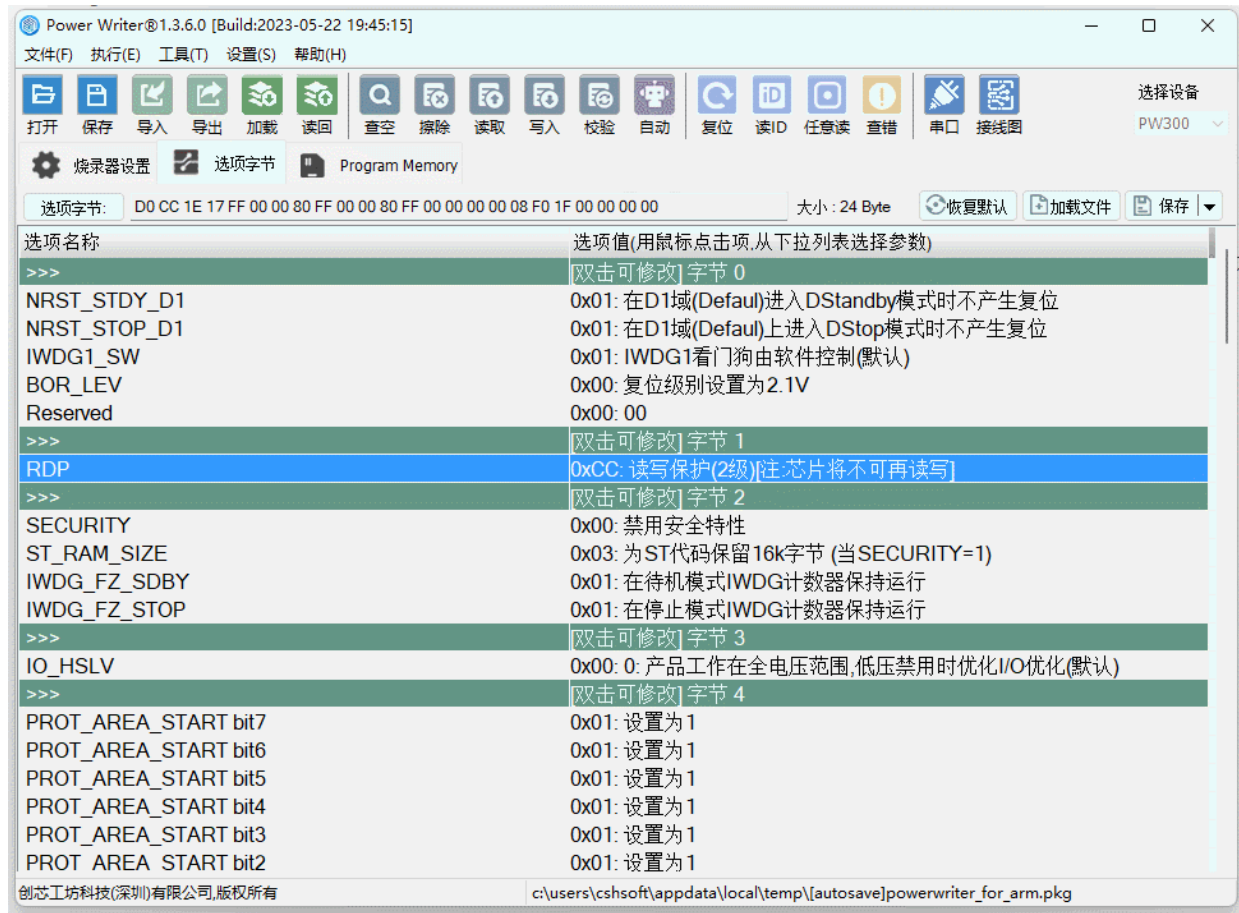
Power Writer®1.3.6.0 [Build:2023-05-22 19:45:15]

文件(F) 执行(E) 工具(T) 设置(S) 帮助(H)

打开 保存 导入 导出 加载 读回 查空 擦除 读取 写入 校验 自动 复位 读ID 任意读 查错 串口 接线图

选择设备
PW300

烧录器设置 选项字节 Program Memory

选项字节: D0 CC 1E 17 FF 00 00 80 FF 00 00 80 FF 00 00 00 00 08 F0 1F 00 00 00 00 大小 : 24 Byte 恢复默认 加载文件 保存

| 选项名称 | 选项值(用鼠标点击项,从下拉列表选择参数) |
|---|---|
| >>> | 双击可修改] 字节 0 |
| NRST_STDY_D1 | 0x01: 在D1域(Defaul)进入DStandby模式时不产生复位 |
| NRST_STOP_D1 | 0x01: 在D1域(Defaul)上进入DStop模式时不产生复位 |
| IWDG1_SW | 0x01: IWDG1看门狗由软件控制(默认) |
| BOR_LEV | 0x00: 复位级别设置为2.1V |
| Reserved | 0x00: 00 |
| >>> | 双击可修改] 字节 1 |
| RDP | 0xCC: 读写保护(2级)[注:芯片将不可再读写] |
| >>> | 双击可修改] 字节 2 |
| SECURITY | 0x00: 禁用安全特性 |
| ST_RAM_SIZE | 0x03: 为ST代码保留16k字节 (当SECURITY=1) |
| IWDG_FZ_SDBY | 0x01: 在待机模式IWDG计数器保持运行 |
| IWDG_FZ_STOP | 0x01: 在停止模式IWDG计数器保持运行 |
| >>> | 双击可修改] 字节 3 |
| IO_HSLV | 0x00: 0: 产品工作在全电压范围,低压禁用时优化I/O优化(默认) |
| >>> | 双击可修改] 字节 4 |
| PROT_AREA_START bit7 | 0x01: 设置为1 |
| PROT_AREA_START bit6 | 0x01: 设置为1 |
| PROT_AREA_START bit5 | 0x01: 设置为1 |
| PROT_AREA_START bit4 | 0x01: 设置为1 |
| PROT_AREA_START bit3 | 0x01: 设置为1 |
| PROT_AREA_START bit2 | 0x01: 设置为1 |

创芯工坊科技(深圳)有限公司,版权所有 c:\users\cshsoft\appdata\local\temp\[autosave]powerwriter_for_arm.pkg